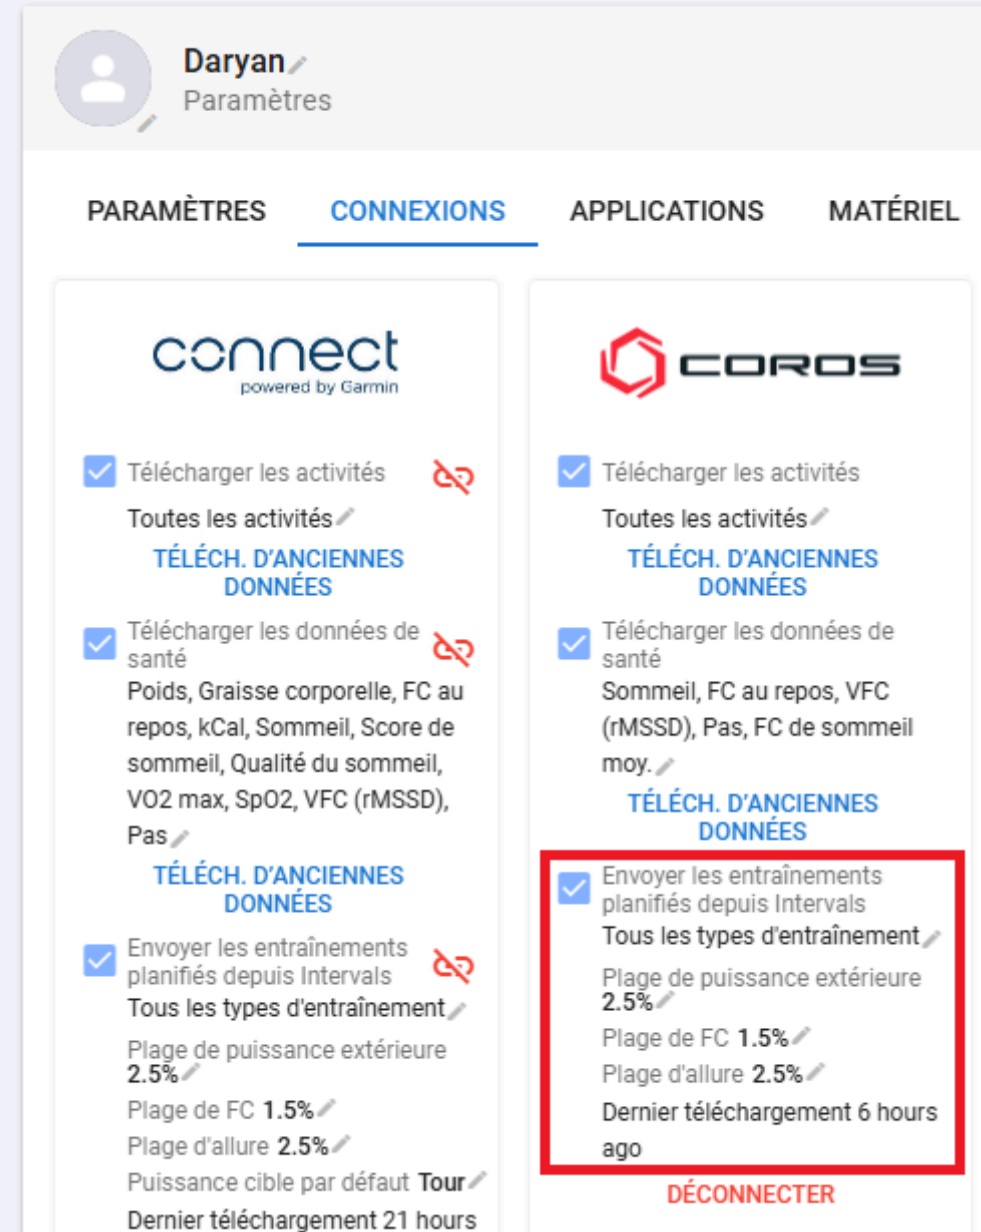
Daryan
Paramètres

PARAMÈTRES CONNEXIONS APPLICATIONS MATÉRIEL

connect
powered by Garmin

Télécharger les activités
Toutes les activités
TÉLÉCH. D'ANCIENNES DONNÉES

Télécharger les données de santé
Poids, Graisse corporelle, FC au repos, kCal, Sommeil, Score de sommeil, Qualité du sommeil, VO2 max, SpO2, VFC (rMSSD), Pas
TÉLÉCH. D'ANCIENNES DONNÉES

Envoyer les entraînements planifiés depuis Intervals
Tous les types d'entraînement
Plage de puissance extérieure 2.5%
Plage de FC 1.5%
Plage d'allure 2.5%
Puissance cible par défaut Tour
Dernier téléchargement 21 hours

COROS

Télécharger les activités
Toutes les activités
TÉLÉCH. D'ANCIENNES DONNÉES

Télécharger les données de santé
Sommeil, FC au repos, VFC (rMSSD), Pas, FC de sommeil moy.
TÉLÉCH. D'ANCIENNES DONNÉES

Envoyer les entraînements planifiés depuis Intervals
Tous les types d'entraînement
Plage de puissance extérieure 2.5%
Plage de FC 1.5%
Plage d'allure 2.5%
Dernier téléchargement 6 hours ago

DÉCONNECTER